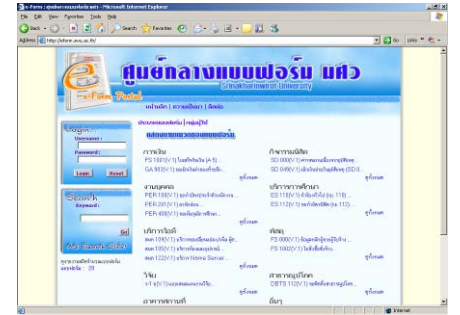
e-Form : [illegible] - Microsoft Internet Explorer

File Edit View Favorites Tools Help

Back Search Favorites

Address http://eform.swu.ac.th/ Go Links

ศูนย์กลางแบบฟอร์ม มศว

Srinakharinwirot University

e-Form Portal

หน้าหลัก | ความเป็นมา | ติดต่อ

Login

Username :

Password :

Login Reset

Search

Keyword :

Go

Adv. Search Click

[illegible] : 28

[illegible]

การเงิน

FS 1001(V.1) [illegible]

GA 9001(V.1) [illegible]

ดูทั้งหมด

กิจการนิสิต

SD 0001(V.1) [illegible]

SD 0491(V.1) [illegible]

ดูทั้งหมด

งานบุคคล

PER 100(V.1) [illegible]

PER 201(V.1) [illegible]

PER 400(V.1) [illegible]

ดูทั้งหมด

บริการการศึกษา

ES 110(V.1) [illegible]

ES 112(V.1) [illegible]

ดูทั้งหมด

บริการไอที

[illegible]

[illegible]

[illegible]

ดูทั้งหมด

พัสดุ

PS 0001(V.1) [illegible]

PS 1002(V.1) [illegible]

ดูทั้งหมด

วิจัย

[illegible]

ดูทั้งหมด

สาขาการแปลนิสิต

CSTS 112(V.1) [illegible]

ดูทั้งหมด

อาคารสถานที่

อื่นๆ

Internet